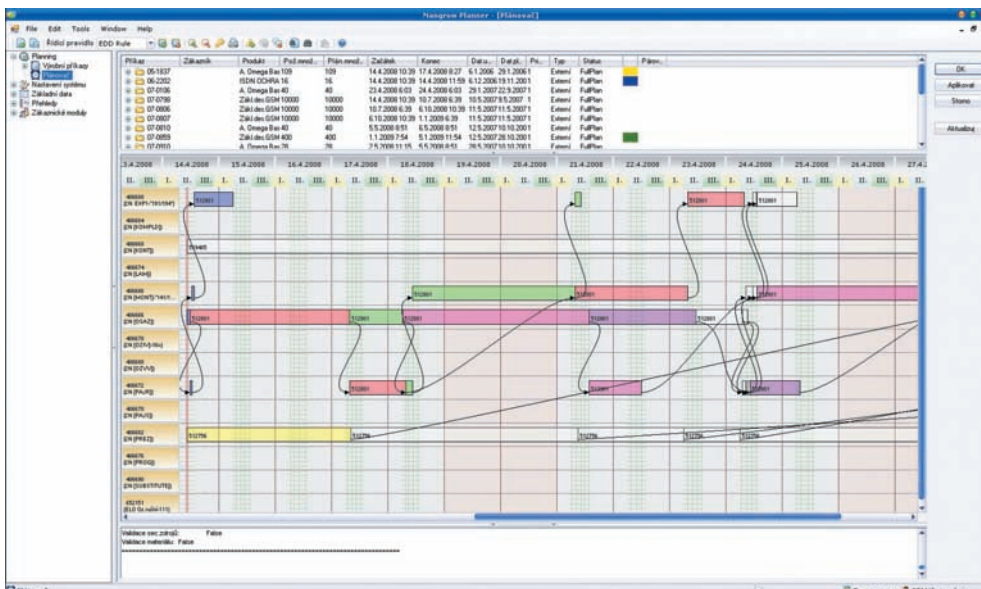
Nangrow Planner - [Plánovač]

File Edit Tools Window Help

Řídicí pravidlo EDD Rule

Planning
Výrobní příkazy
Plánovač
Nastavení systému
Základní data
Přehledy
Zákaznické moduly

| Příkaz | Zákazník | Produkt | Pož.množ. | Plán.množ. | Začátek | Konec | Datu... | Dat.pl... | Pr... | Typ | Status | | Párov... |
|---|---|---|---|---|---|---|---|---|---|---|---|---|---|
| 05-1837 | | A. Omega Bas 109 | 109 | 109 | 14.4.2008 10:39 | 17.4.2008 8:27 | 6.1.2006 | 29.1.2006 | 1 | Externí | FullPlan | | |
| 06-2202 | | ISDN OCHRA 16 | 16 | 16 | 14.4.2008 10:39 | 14.4.2008 11:59 | 6.12.2006 | 19.11.2006 | 1 | Externí | FullPlan | | |
| 07-0136 | | A. Omega Bas 40 | 40 | 40 | 23.4.2008 6:03 | 24.4.2008 6:03 | 29.1.2007 | 22.9.2007 | 1 | Externí | FullPlan | | |
| 07-0799 | | Zákl.des.GSM 10000 | 10000 | 10000 | 14.4.2008 10:39 | 10.7.2008 6:39 | 10.5.2007 | 9.5.2007 | 1 | Externí | FullPlan | | |
| 07-0806 | | Zákl.des.GSM 10000 | 10000 | 10000 | 10.7.2008 6:39 | 6.10.2008 10:39 | 11.5.2007 | 11.5.2007 | 1 | Externí | FullPlan | | |
| 07-0807 | | Zákl.des.GSM 10000 | 10000 | 10000 | 6.10.2008 10:39 | 1.1.2009 6:39 | 11.5.2007 | 11.5.2007 | 1 | Externí | FullPlan | | |
| 07-0810 | | A. Omega Bas 40 | 40 | 40 | 5.5.2008 8:51 | 6.5.2008 8:51 | 12.5.2007 | 10.10.2007 | 1 | Externí | FullPlan | | |
| 07-0859 | | Zákl.des.GSM 400 | 400 | 400 | 1.1.2009 7:54 | 5.1.2009 11:54 | 12.5.2007 | 28.10.2007 | 1 | Externí | FullPlan | | |
| 07-0910 | | A. Omega Bas 28 | 28 | 28 | 2.5.2008 11:15 | 5.5.2008 8:51 | 28.5.2007 | 10.10.2007 | 1 | Externí | FullPlan | | |

OK
Aplikovat
Storno
Aktualizuj

13.4.2008 14.4.2008 15.4.2008 16.4.2008 17.4.2008 18.4.2008 19.4.2008 20.4.2008 21.4.2008 22.4.2008 23.4.2008 24.4.2008 25.4.2008 26.4.2008 27.4.2

II. III. I. II. III. I. II. III. I. II. III. I. II. III. I. II. III. I. II. III. I. II. III. I. II. III. I. II. III. I. II. III. I. II. III. I. II. III. I. II. III. I. II.

46660 EN EXP1*151/154*
46664 EN [OSHPL]
46668 EN [OSNT]
46674 EN [LAM]
46688 EN [MONT]*141/1...
46666 EN [OSAZ]
46670 EN [OZIV]
46680 EN [OZVA]
46672 EN [PAJE]
46670 EN [PAJT]
46662 EN [PRES]
46676 EN [PROG]
46680 EN [SUBST/UTE]
452151 ELO Ovl.řídič11

512801 512801 512801 512801 512801 512801 512801 512801 512801 512801 512801 512801
512756 512756 512756 512756 512756

Validace omezení: False
Validace materiálu: False